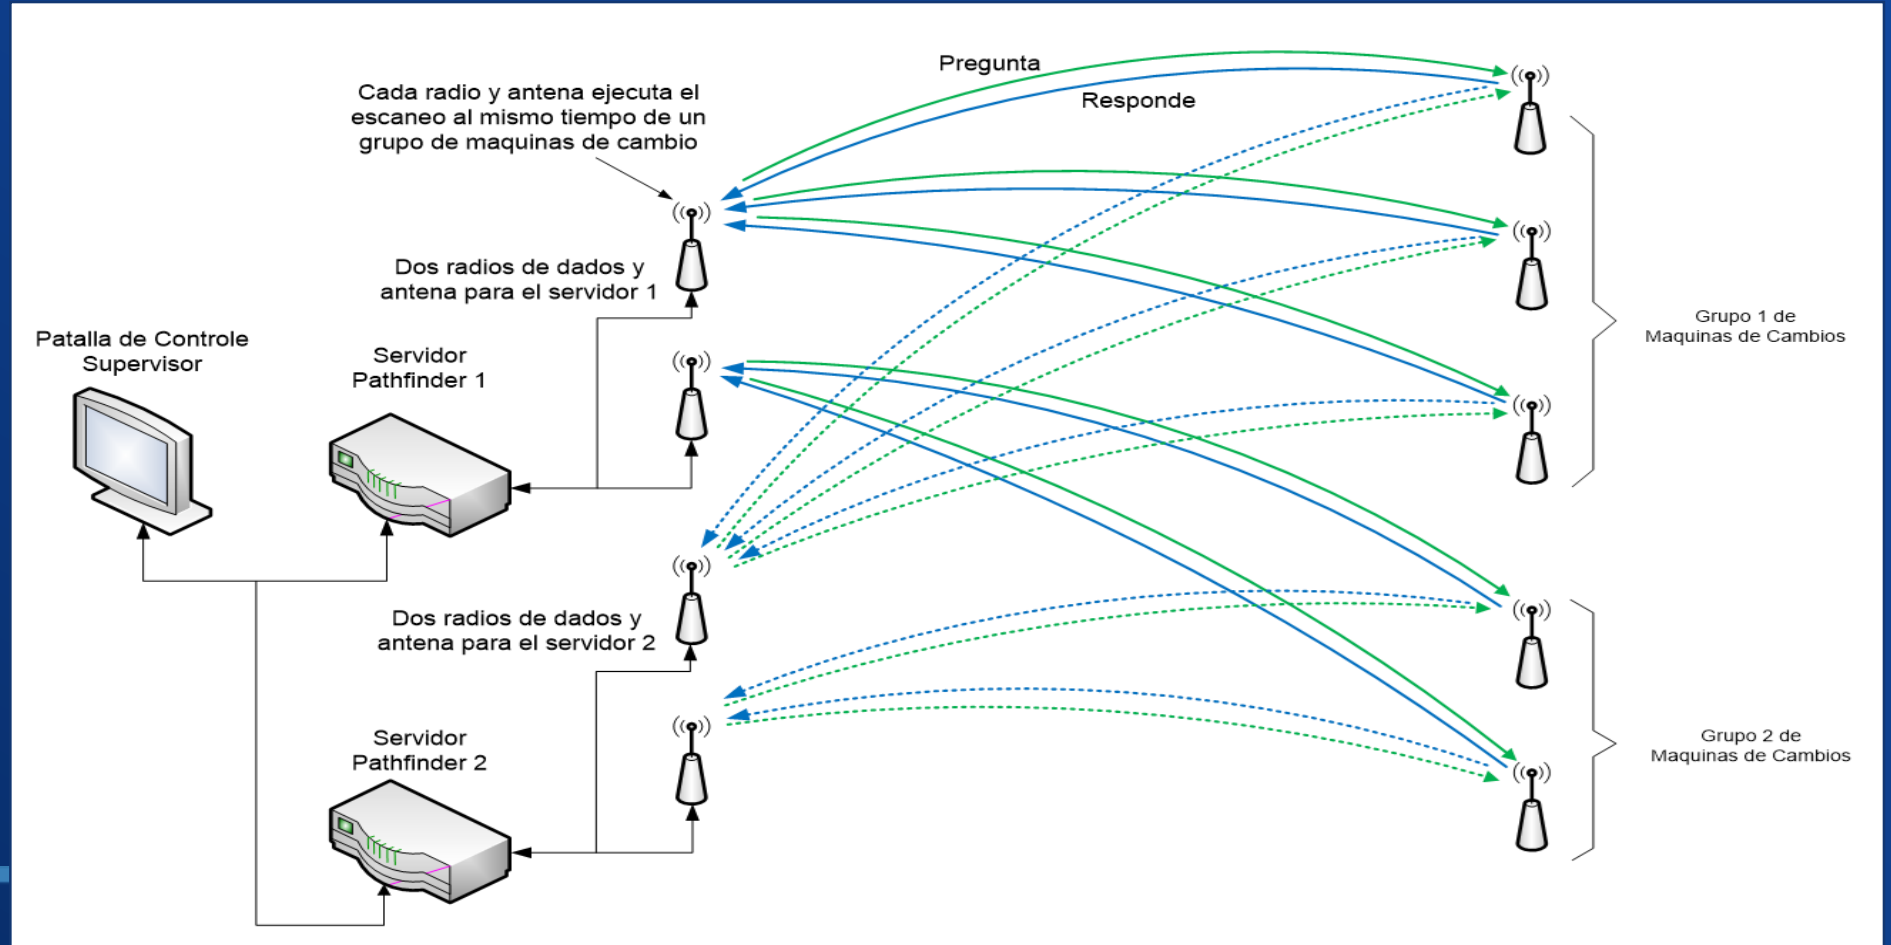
Pregunta

Responde

Cada radio y antena ejecuta el escaneo al mismo tiempo de un grupo de maquinas de cambio

Dos radios de dados y antena para el servidor 1

Pataila de Controle Supervisor

Servidor Pathfinder 1

Grupo 1 de Maquinas de Cambios

Dos radios de dados y antena para el servidor 2

Servidor Pathfinder 2

Grupo 2 de Maquinas de Cambios